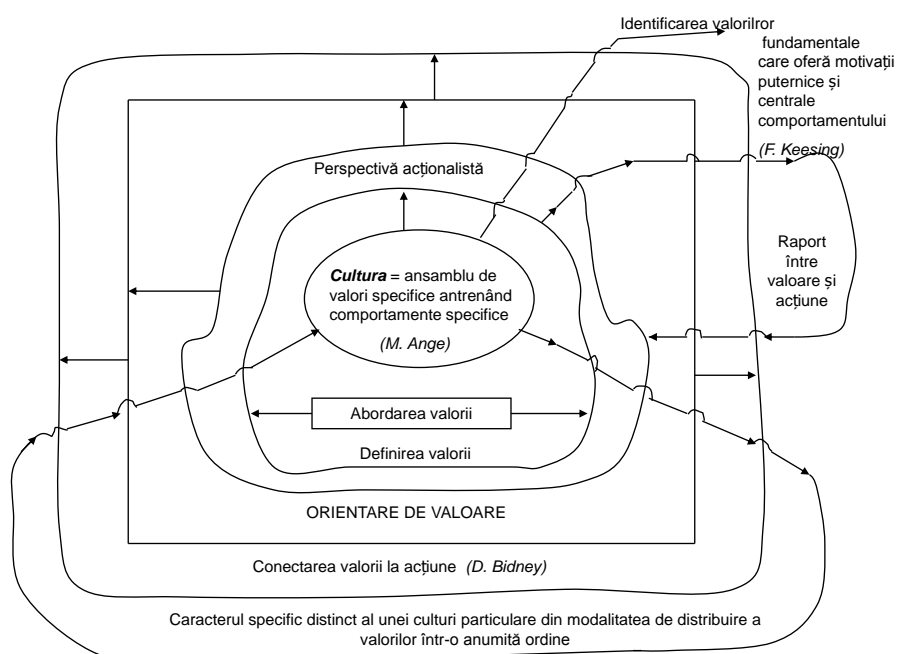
Identificarea valorilror fundamentale care oferă motivații puternice și centrale comportamentului

(F. Keesing)

Perspectivă acționalistă

Raport între valoare și acțiune

**Cultura** = ansamblu de valori specifice antrenând comportamente specifice

(M. Ange)

Abordarea valorii

Definirea valorii

ORIENTARE DE VALOARE

Conectarea valorii la acțiune (D. Bidney)

Caracterul specific distinct al unei culturi particulare din modalitatea de distribuire a valorilor într-o anumită ordine